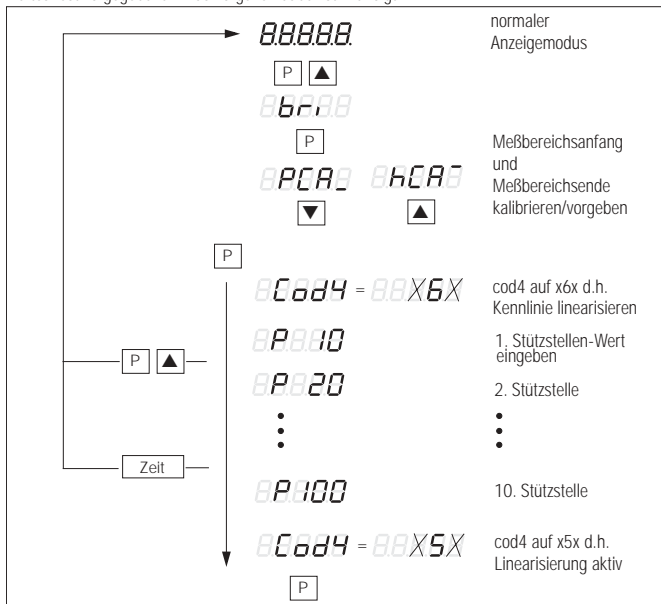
88888.

normaler Anzeigemodus

P ▲

bri

P

Meßbereichsanfang und Meßbereichsende kalibrieren/vorgeben

PCA_ hCA‾

▼ ▲

P

Cod4 = X6X

cod4 auf x6x d.h. Kennlinie linearisieren

P 10

1. Stützstellen-Wert eingeben

P ▲

P 20

2. Stützstelle

Zeit

P 100

10. Stützstelle

Cod4 = X5X

cod4 auf x5x d.h. Linearisierung aktiv

P